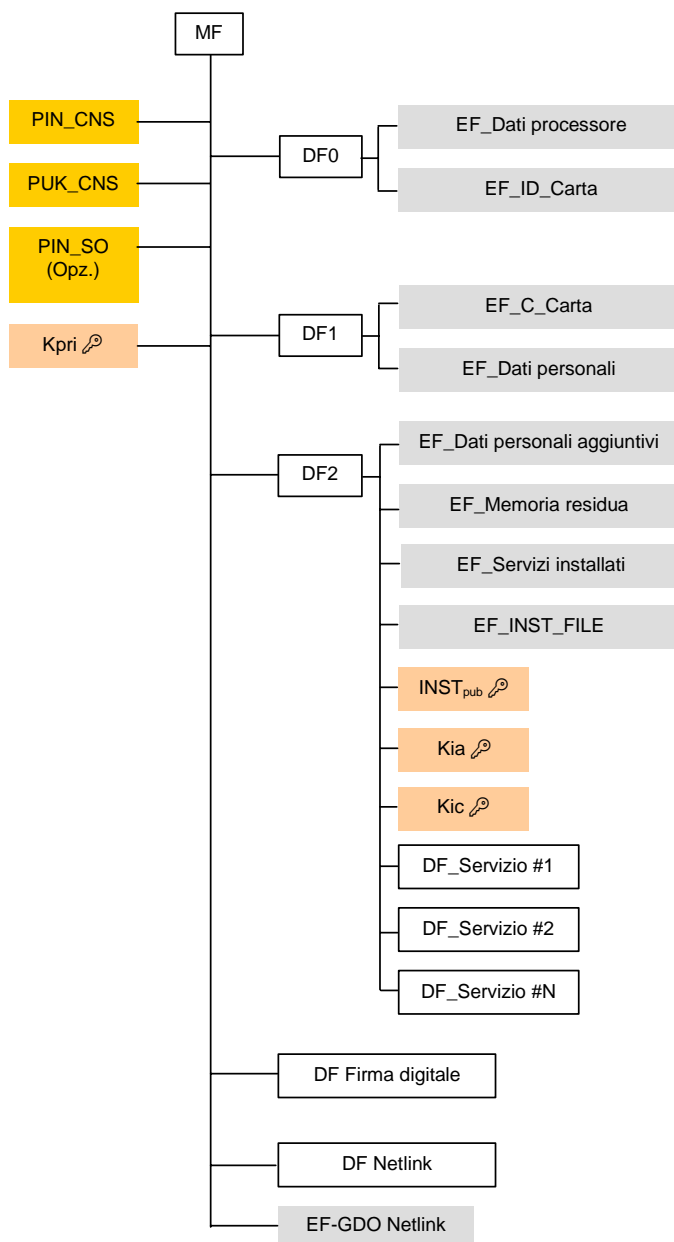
MF

PIN_CNS

PUK_CNS

PIN_SO (Opz.)

Kpri

DF0

EF_Dati processore

EF_ID_Carta

DF1

EF_C_Carta

EF_Dati personali

DF2

EF_Dati personali aggiuntivi

EF_Memoria residua

EF_Servizi installati

EF_INST_FILE

INST$_{pub}$

Kia

Kic

DF_Servizio #1

DF_Servizio #2

DF_Servizio #N

DF Firma digitale

DF Netlink

EF-GDO Netlink